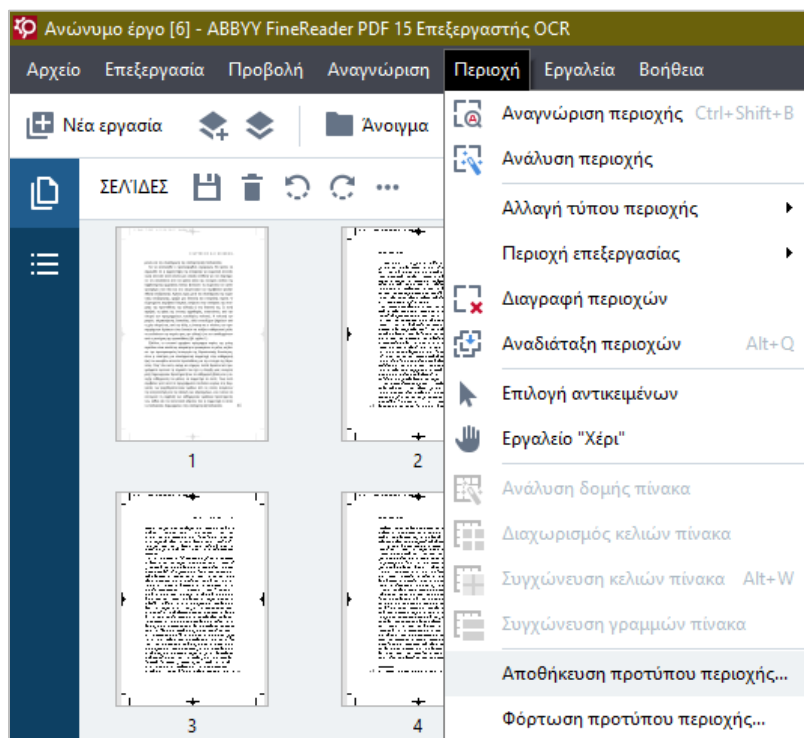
Ανώνυμο έργο [6] - ABBYY FineReader PDF 15 Επεξεργαστής OCR

Αρχείο Επεξεργασία Προβολή Αναγνώριση Περιοχή Εργαλεία Βοήθεια

Νέα εργασία Άνοιγμα

ΣΕΛΙΔΕΣ

1 2 3 4

Αναγνώριση περιοχής Ctrl+Shift+B
Ανάλυση περιοχής
Αλλαγή τύπου περιοχής
Περιοχή επεξεργασίας
Διαγραφή περιοχών
Αναδιάταξη περιοχών Alt+Q
Επιλογή αντικειμένων
Εργαλείο "Χέρι"
Ανάλυση δομής πίνακα
Διαχωρισμός κελιών πίνακα
Συγχώνευση κελιών πίνακα Alt+W
Συγχώνευση γραμμών πίνακα
Αποθήκευση προτύπου περιοχής...
Φόρτωση προτύπου περιοχής...